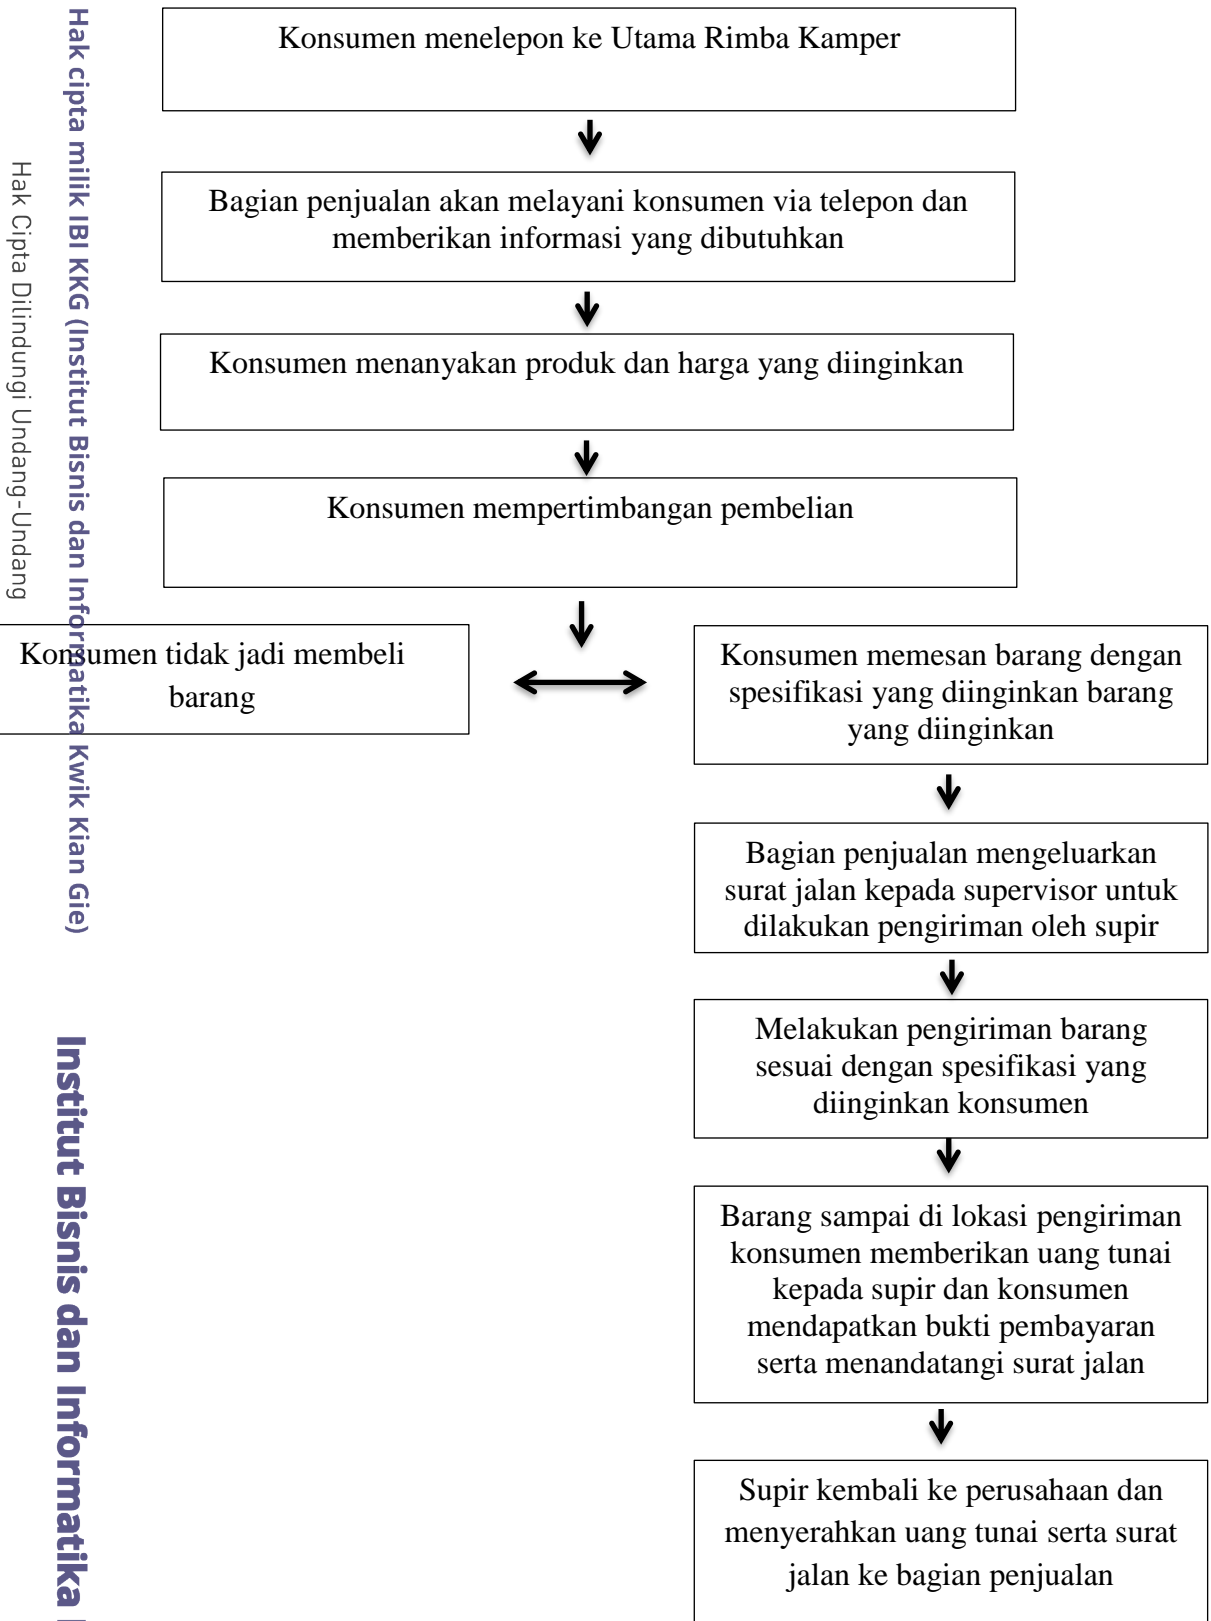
Hak cipta milik IBI KKG (Institut Bisnis dan Informatika Kwik Kian Gie)

Hak Cipta Dilindungi Undang-Undang

Institut Bisnis dan Informatika

Konsumen menelepon ke Utama Rimba Kamper

Bagian penjualan akan melayani konsumen via telepon dan memberikan informasi yang dibutuhkan

Konsumen menanyakan produk dan harga yang diinginkan

Konsumen mempertimbangan pembelian

Konsumen tidak jadi membeli barang

Konsumen memesan barang dengan spesifikasi yang diinginkan barang yang diinginkan

Bagian penjualan mengeluarkan surat jalan kepada supervisor untuk dilakukan pengiriman oleh supir

Melakukan pengiriman barang sesuai dengan spesifikasi yang diinginkan konsumen

Barang sampai di lokasi pengiriman konsumen memberikan uang tunai kepada supir dan konsumen mendapatkan bukti pembayaran serta menandatangi surat jalan

Supir kembali ke perusahaan dan menyerahkan uang tunai serta surat jalan ke bagian penjualan